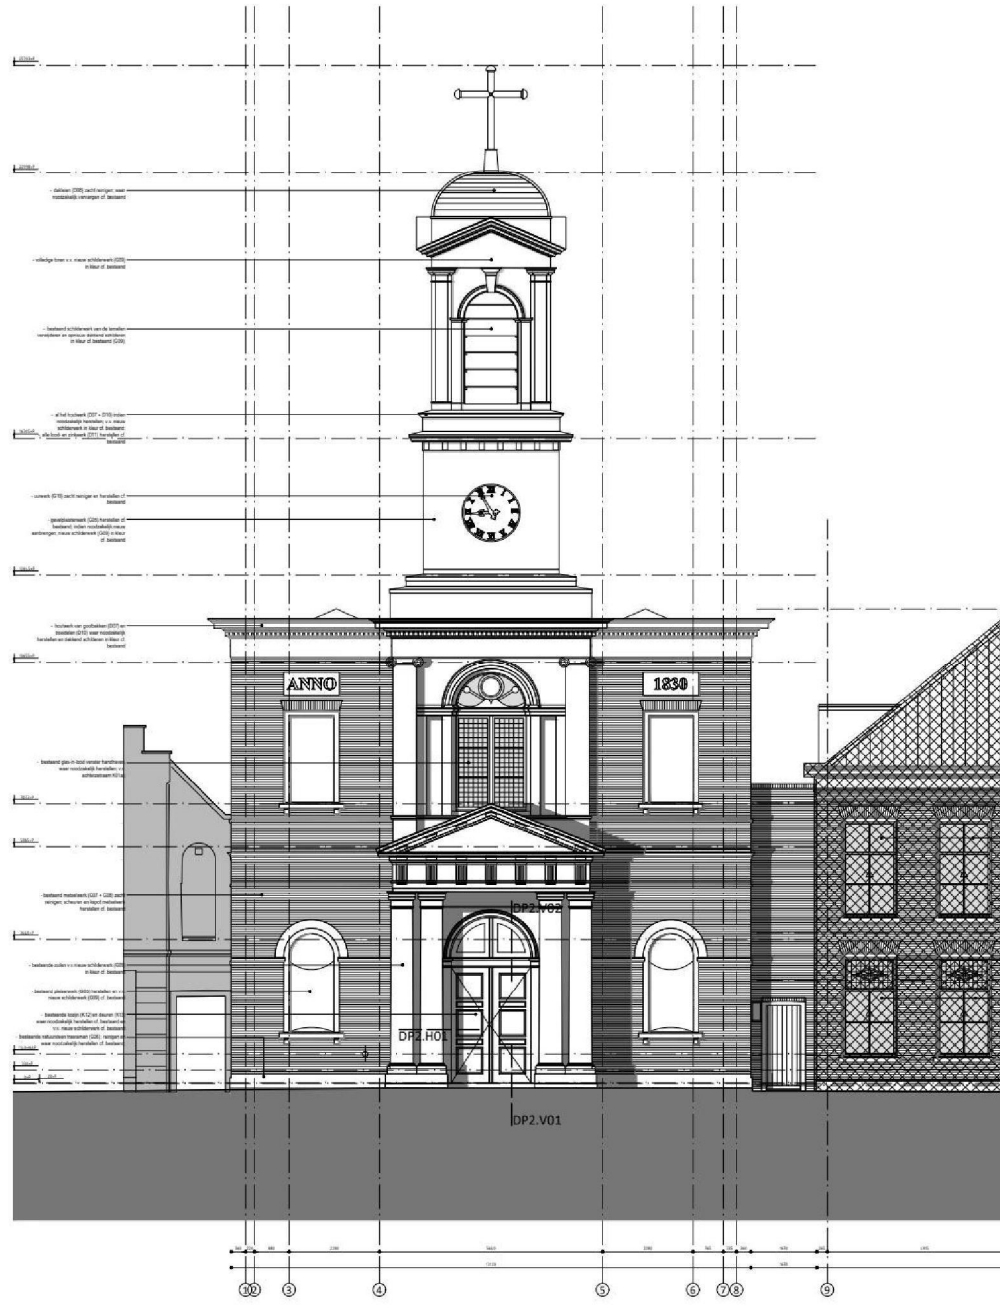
- dakbeen (D95) zacht reinigen; waar noodzakelijk vervangen cf. bestaand

- eikedige linen c.c. nieuw schilderwerk (G05) in kleur cf. bestaand

- bestaand schilderwerk van de lamellen verwijderen en opnieuw dekkend schilderen in kleur cf. bestaand (G05)

- alle houtwerk (D07 + D10) indien noodzakelijk herstellen; c.c. nieuw schilderwerk in kleur cf. bestaand
- alle lood- en zinkwerk (D11) herstellen cf. bestaand

- uurwerk (G15) zacht reinigen en herstellen cf. bestaand

- gevelpleisterwerk (G05) herstellen cf. bestaand; indien noodzakelijk nieuwe aanbrengen; nieuw schilderwerk (G05) in kleur cf. bestaand

- houtwerk van goot en (D07) en boeiboord (D10) waar noodzakelijk herstellen en bestaand schilderen in kleur cf. bestaand

ANNO

1830

- bestaand glas-in-lood venster handhaven waar noodzakelijk herstellen en schilderstaam (G1a)

- bestaand metselwerk (G07 + G08) zacht reinigen; scheuren en lijnpot metselwerk herstellen cf. bestaand

- bestaande zuilen c.c. nieuw schilderwerk (G05) in kleur cf. bestaand

- bestaand pleisterwerk (B02) herstellen en c.c. nieuw schilderwerk (G05) cf. bestaand

- bestaande kozijn (K12) en deuren (K13) waar noodzakelijk herstellen cf. bestaand en c.c. nieuw schilderwerk cf. bestaand
bestaande natuursteen trasraam (G26) reinigen en waar noodzakelijk herstellen cf. bestaand

DP2.V02

DP2.H01

DP2.V01

1 2 3 4 5 6 7 8 9